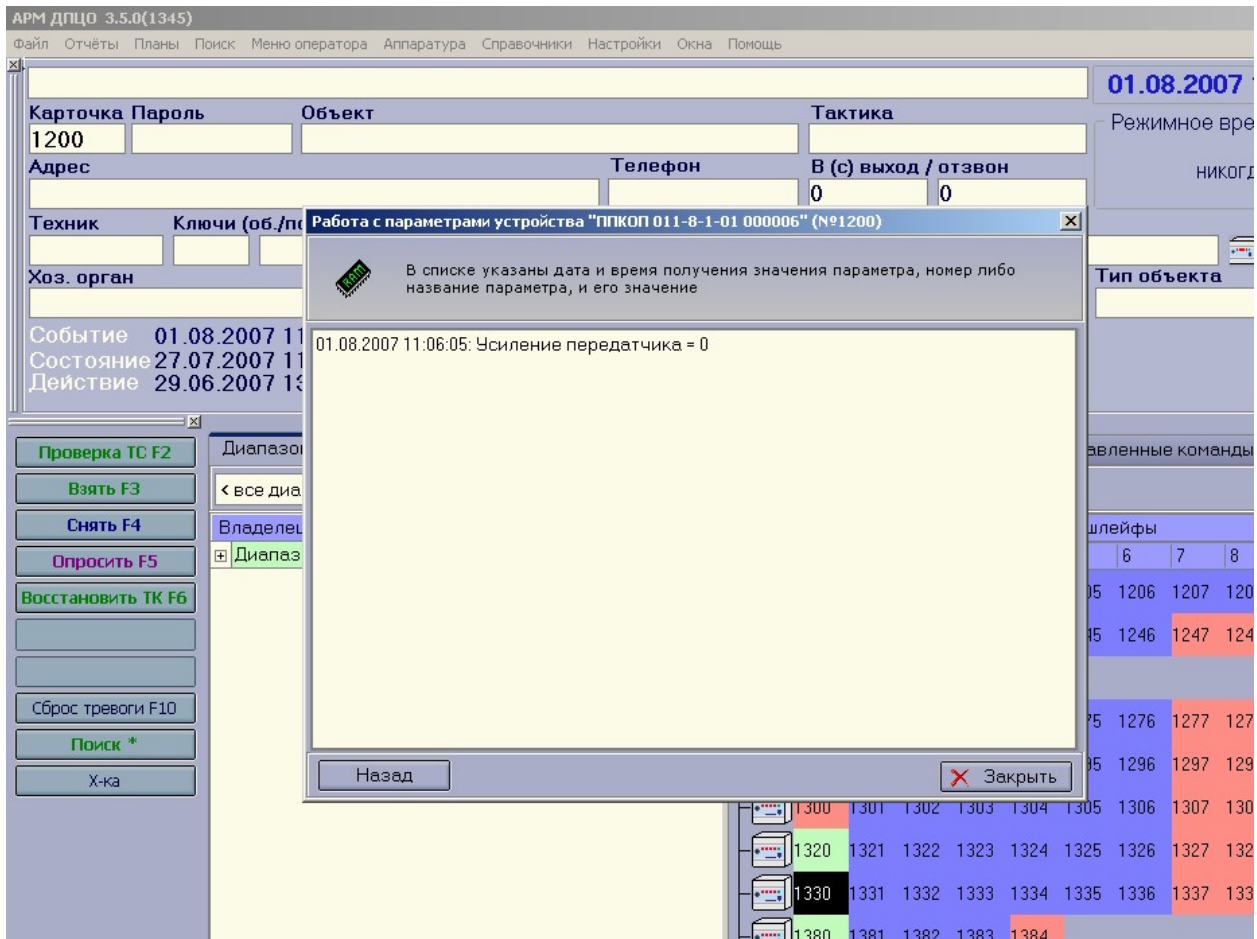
АРМ ДПЦО 3.5.0(1345)

Файл Отчёты Планы Поиск Меню оператора Аппаратура Справочники Настройки Окна Помощь

01.08.2007

Карточка Пароль
1200

Объект

Тактика

Режимное вре

никогд

Адрес

Телефон

В (с) выход / отзвон
0 0

Техник

Ключи (об./по

Хоз. орган

Тип объекта

Событие 01.08.2007 11
Состояние 27.07.2007 11
Действие 29.06.2007 13

Работа с параметрами устройства "ППКОП 011-8-1-01 000006" (№1200)

В списке указаны дата и время получения значения параметра, номер либо название параметра, и его значение

01.08.2007 11:06:05: Усиление передатчика = 0

Назад

Закрыть

Проверка ТС F2
Взять F3
Снять F4
Опросить F5
Восстановить ТК F6
Сброс тревоги F10
Поиск *
Х-ка

Диапазо

‹ все диа

Владелец

Диапаз

авленные команды

шлейфы

| | 6 | 7 | 8 |
|---|---|---|---|
| 5 | 1206 | 1207 | 120 |
| 45 | 1246 | 1247 | 124 |
| 75 | 1276 | 1277 | 127 |
| 95 | 1296 | 1297 | 129 |

1300 1301 1302 1303 1304 1305 1306 1307 130
1320 1321 1322 1323 1324 1325 1326 1327 132
1330 1331 1332 1333 1334 1335 1336 1337 133
1380 1381 1382 1383 1384